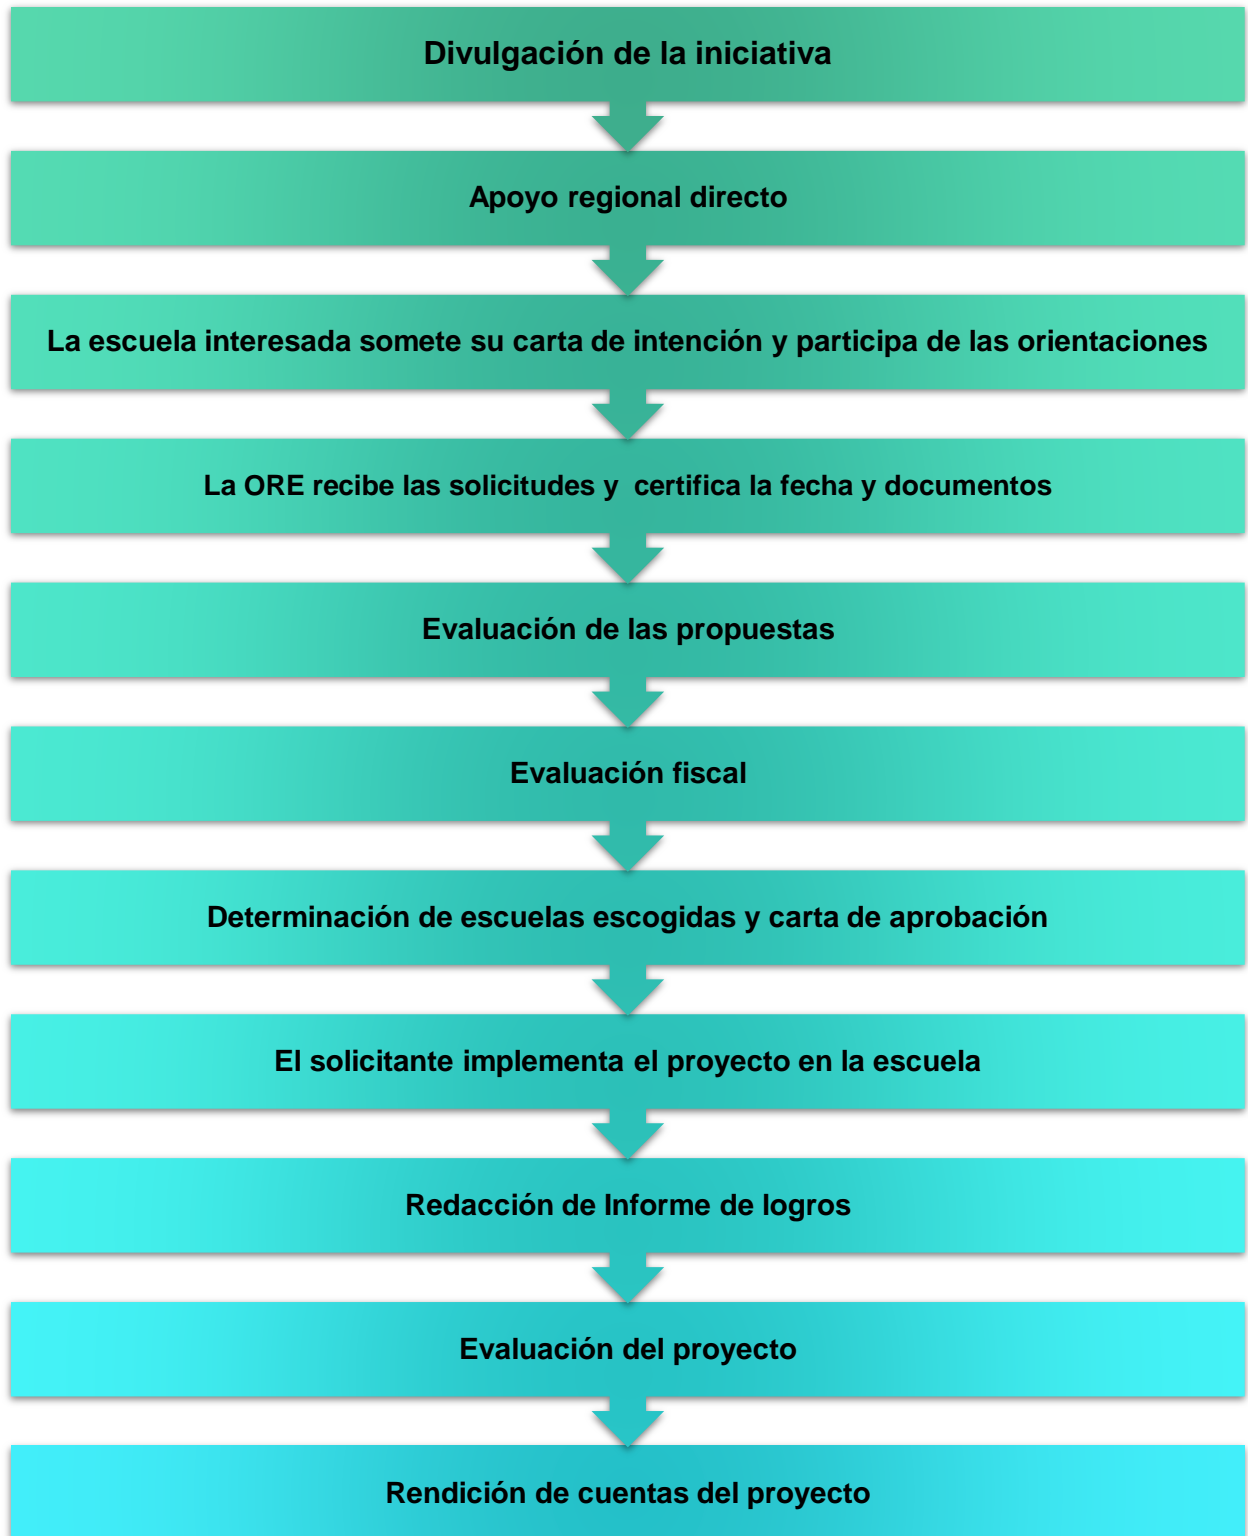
Divulgación de la iniciativa

Apoyo regional directo

La escuela interesada somete su carta de intención y participa de las orientaciones

La ORE recibe las solicitudes y certifica la fecha y documentos

Evaluación de las propuestas

Evaluación fiscal

Determinación de escuelas escogidas y carta de aprobación

El solicitante implementa el proyecto en la escuela

Redacción de Informe de logros

Evaluación del proyecto

Rendición de cuentas del proyecto